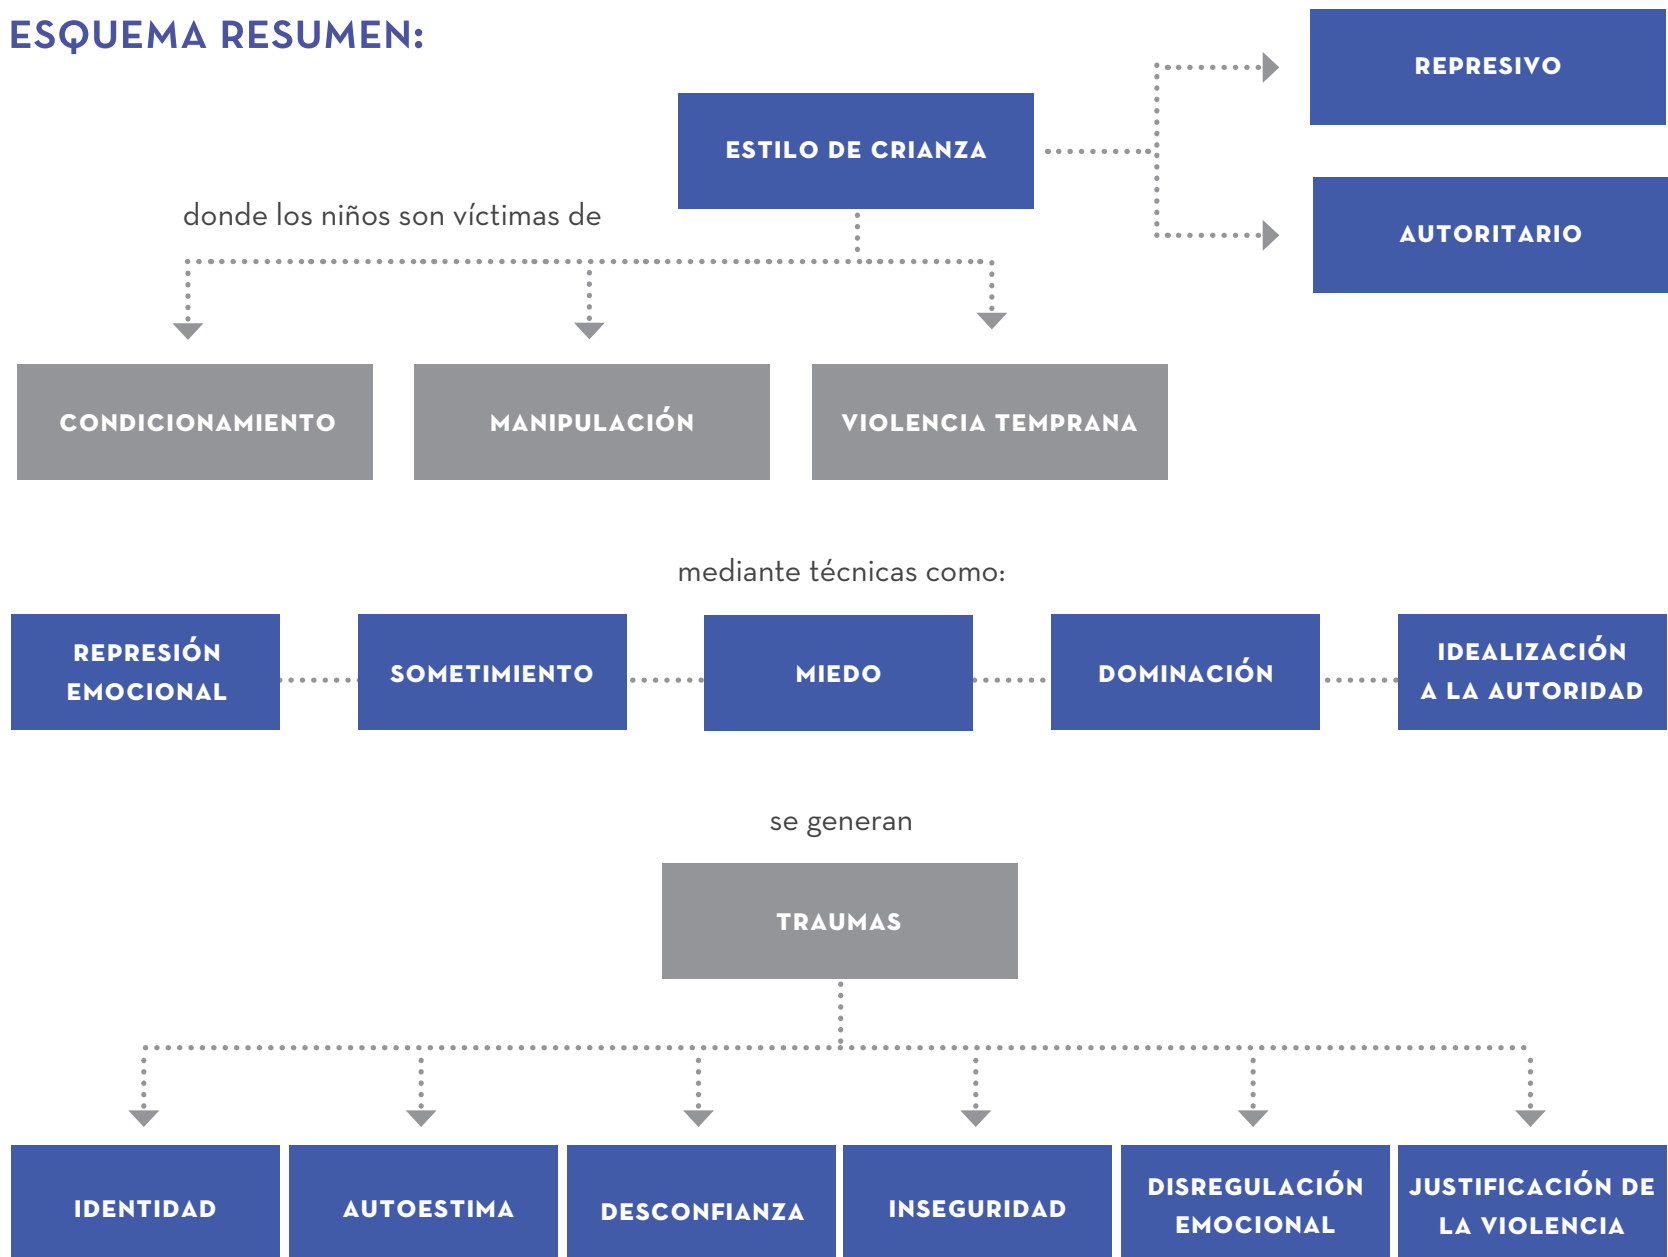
ESQUEMA RESUMEN:

ESTILO DE CRIANZA

REPRESIVO

AUTORITARIO

donde los niños son víctimas de

CONDICIONAMIENTO

MANIPULACIÓN

VIOLENCIA TEMPRANA

mediante técnicas como:

REPRESIÓN EMOCIONAL

SOMETIMIENTO

MIEDO

DOMINACIÓN

IDEALIZACIÓN A LA AUTORIDAD

se generan

TRAUMAS

IDENTIDAD

AUTOESTIMA

DESCONFIANZA

INSEGURIDAD

DISREGULACIÓN EMOCIONAL

JUSTIFICACIÓN DE LA VIOLENCIA